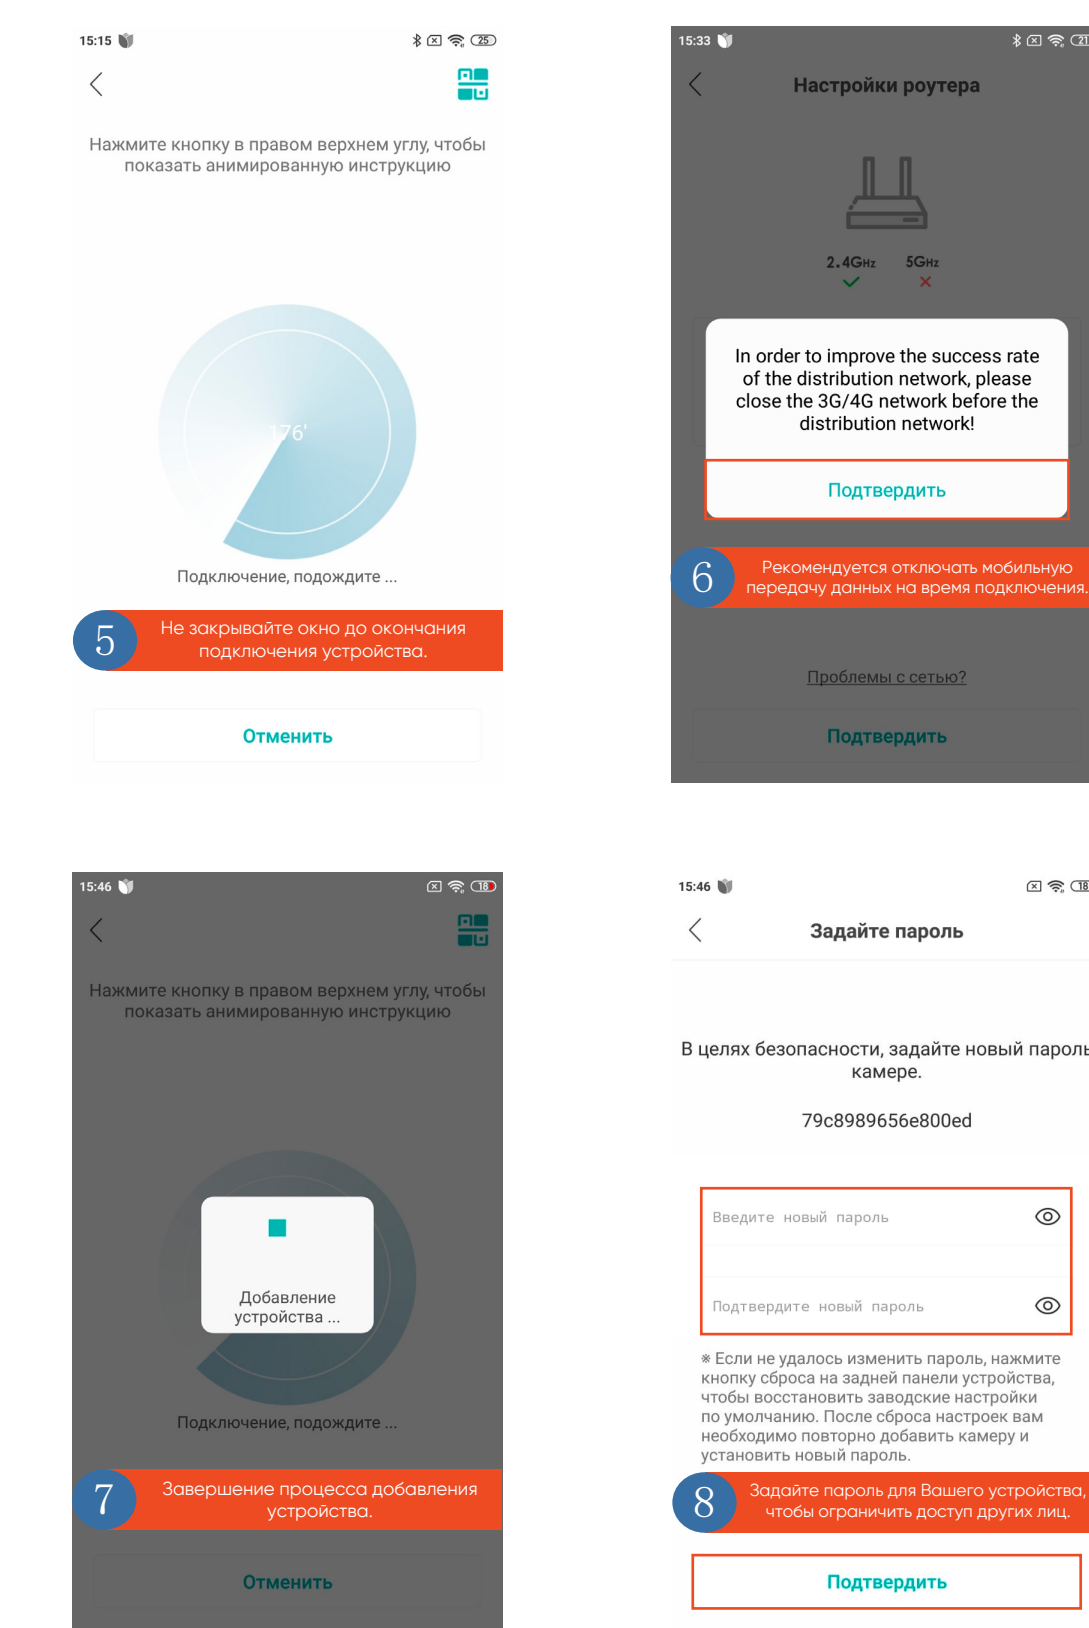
15:15

Нажмите кнопку в правом верхнем углу, чтобы показать анимированную инструкцию

176'

Подключение, подождите ...

5 Не закрывайте окно до окончания подключения устройства.

Отменить

15:33

Настройки роутера

2.4GHz 5GHz

In order to improve the success rate of the distribution network, please close the 3G/4G network before the distribution network!

Подтвердить

6 Рекомендуется отключать мобильную передачу данных на время подключения.

Проблемы с сетью?

Подтвердить

15:46

Нажмите кнопку в правом верхнем углу, чтобы показать анимированную инструкцию

Добавление устройства ...

Подключение, подождите ...

7 Завершение процесса добавления устройства.

Отменить

15:46

Задайте пароль

В целях безопасности, задайте новый пароль камере.

79c8989656e800ed

Введите новый пароль

Подтвердите новый пароль

※ Если не удалось изменить пароль, нажмите кнопку сброса на задней панели устройства, чтобы восстановить заводские настройки по умолчанию. После сброса настроек вам необходимо повторно добавить камеру и установить новый пароль.

8 Задайте пароль для Вашего устройства, чтобы ограничить доступ других лиц.

Подтвердить